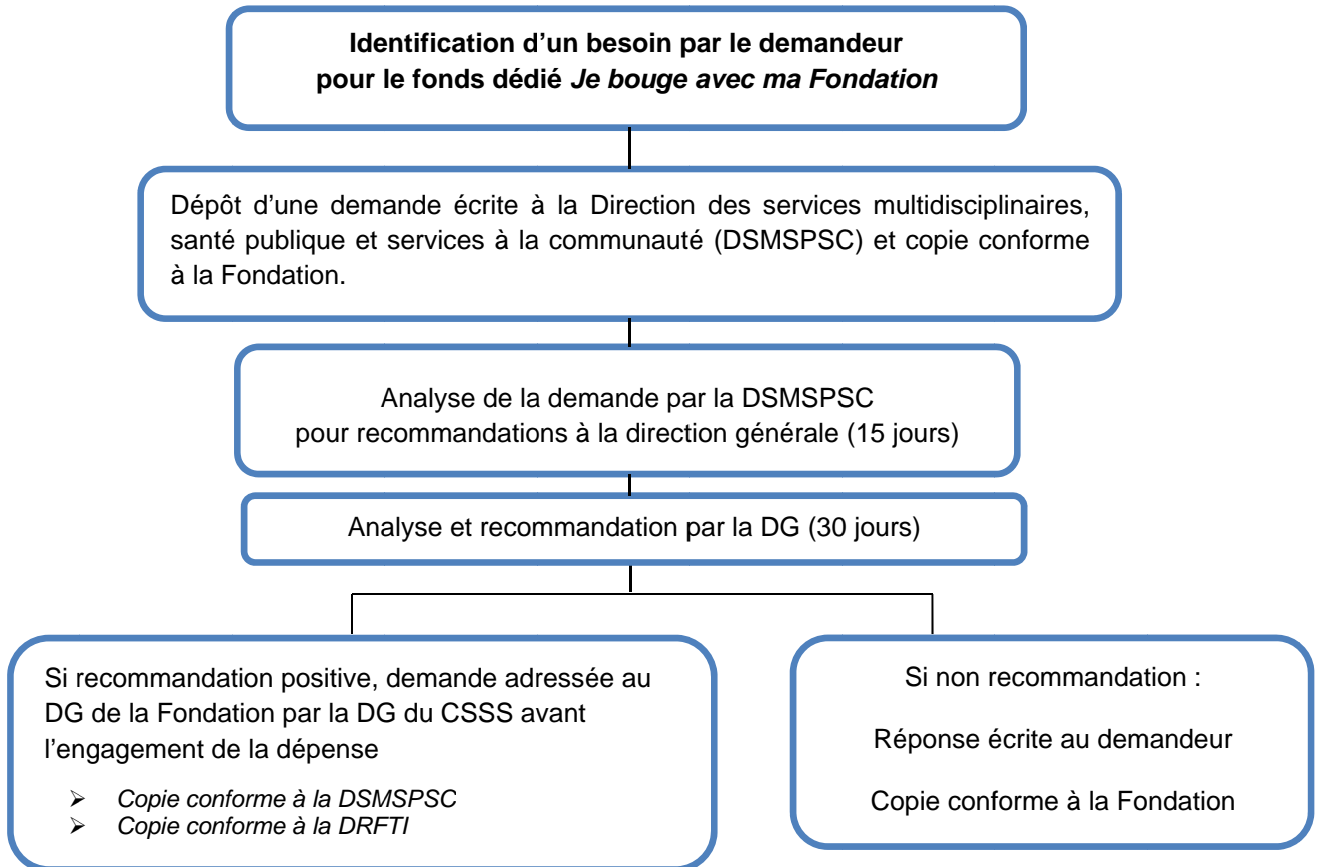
Identification d’un besoin par le demandeur pour le fonds dédié Je bouge avec ma Fondation

Dépôt d’une demande écrite à la Direction des services multidisciplinaires, santé publique et services à la communauté (DSMSPSC) et copie conforme à la Fondation.

Analyse de la demande par la DSMSPSC pour recommandations à la direction générale (15 jours)

Analyse et recommandation par la DG (30 jours)

Si recommandation positive, demande adressée au DG de la Fondation par la DG du CSSS avant l’engagement de la dépense

- Copie conforme à la DSMSPSC
- Copie conforme à la DRFTI

Si non recommandation :

Réponse écrite au demandeur

Copie conforme à la Fondation